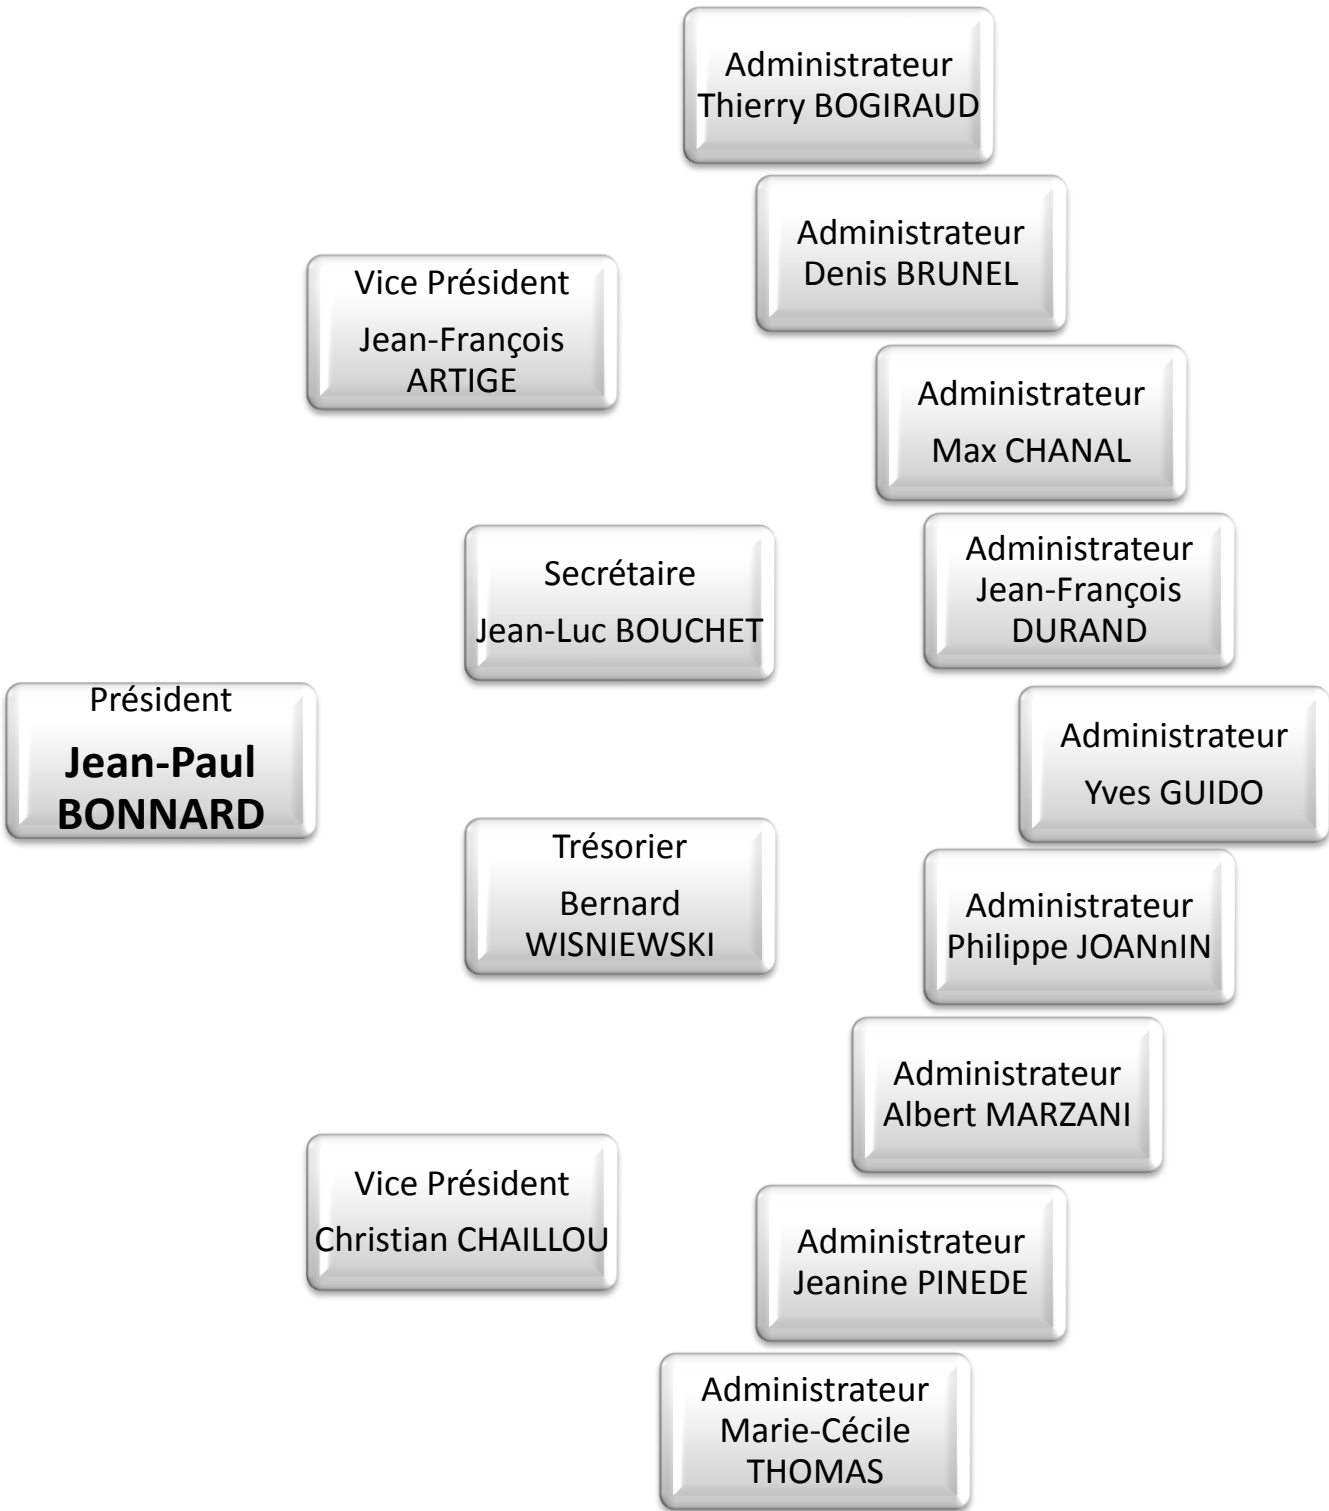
Président
**Jean-Paul BONNARD**

Vice Président
Jean-François ARTIGE

Secrétaire
Jean-Luc BOUCHET

Trésorier
Bernard WISNIEWSKI

Vice Président
Christian CHAILLOU

Administrateur
Thierry BOGIRAUD

Administrateur
Denis BRUNEL

Administrateur
Max CHANAL

Administrateur
Jean-François DURAND

Administrateur
Yves GUIDO

Administrateur
Philippe JOANnIN

Administrateur
Albert MARZANI

Administrateur
Jeanine PINEDE

Administrateur
Marie-Cécile THOMAS